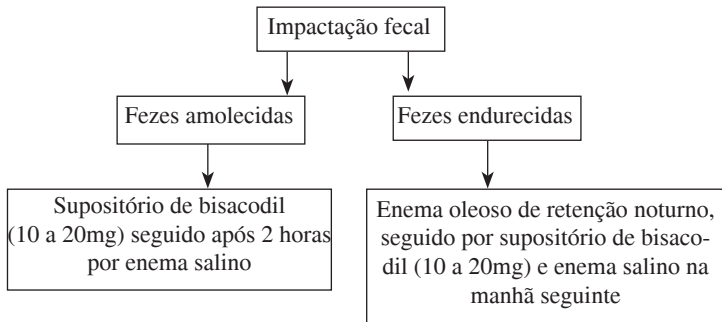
Impactação fecal

Fezes amolecidas

Fezes endurecidas

Supositório de bisacodil (10 a 20mg) seguido após 2 horas por enema salino

Enema oleoso de retenção noturno, seguido por supositório de bisacodil (10 a 20mg) e enema salino na manhã seguinte